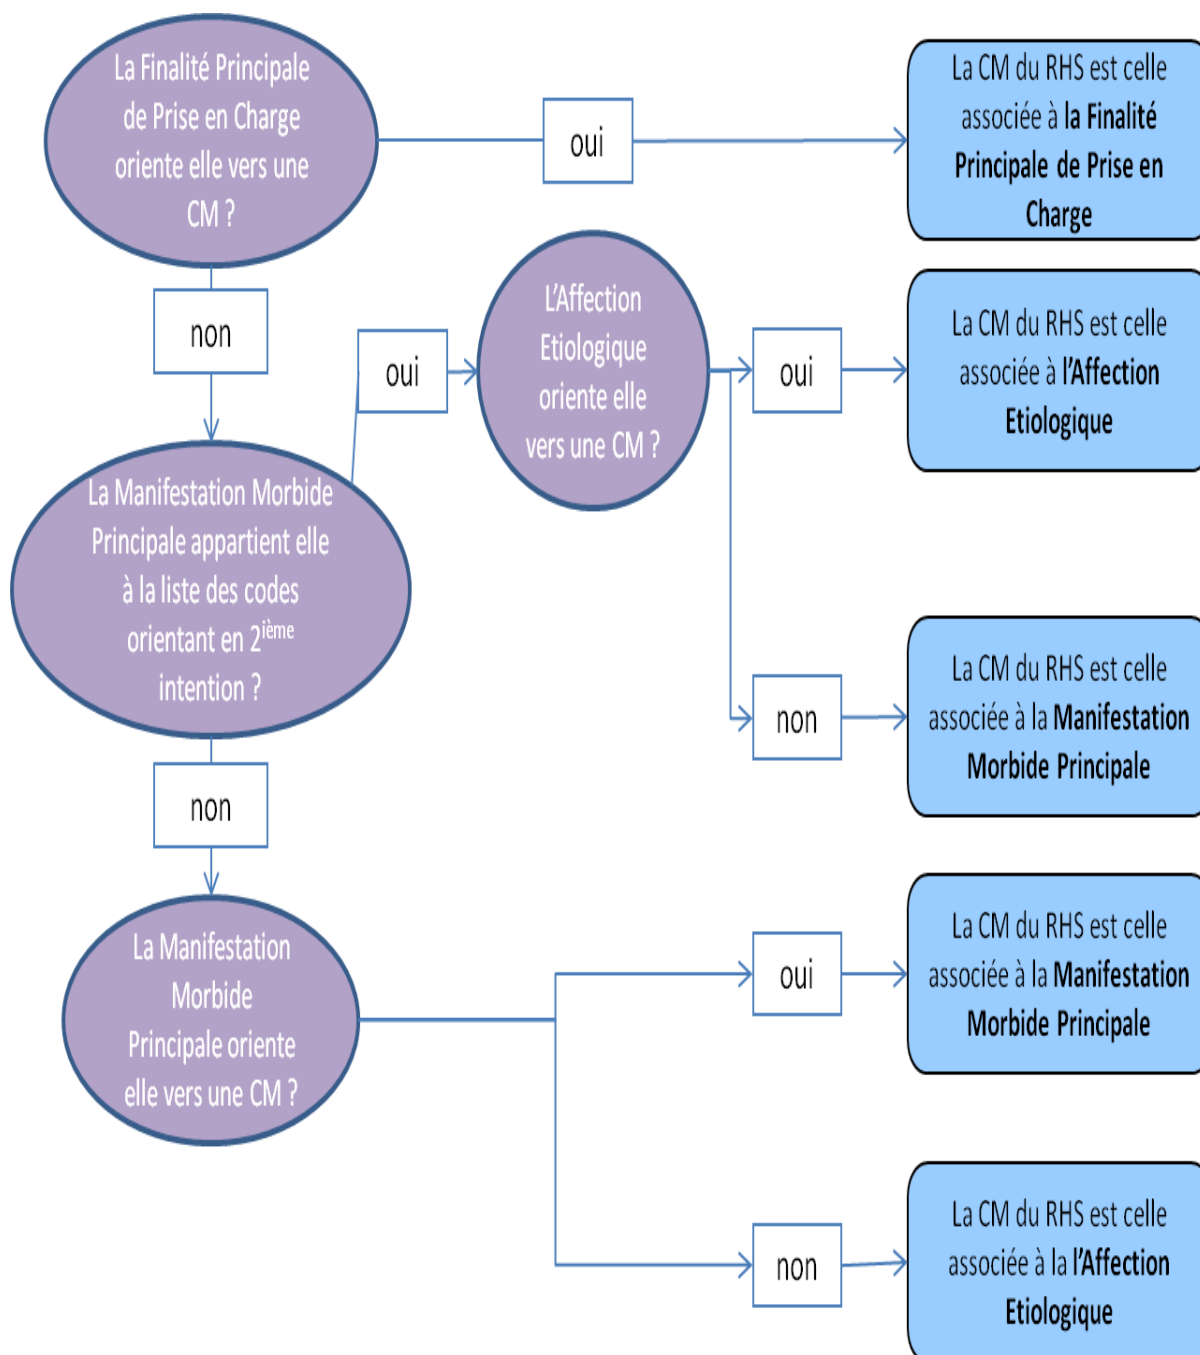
La Finalité Principale de Prise en Charge oriente elle vers une CM ?

oui

La CM du RHS est celle associée à **la Finalité Principale de Prise en Charge**

non

oui

L'Affection Etiologique oriente elle vers une CM ?

oui

La CM du RHS est celle associée à **l'Affection Etiologique**

La Manifestation Morbide Principale appartient elle à la liste des codes orientant en 2$^{ième}$ intention ?

non

La CM du RHS est celle associée à la **Manifestation Morbide Principale**

non

La Manifestation Morbide Principale oriente elle vers une CM ?

oui

La CM du RHS est celle associée à la **Manifestation Morbide Principale**

non

La CM du RHS est celle associée à la **l'Affection Etiologique**